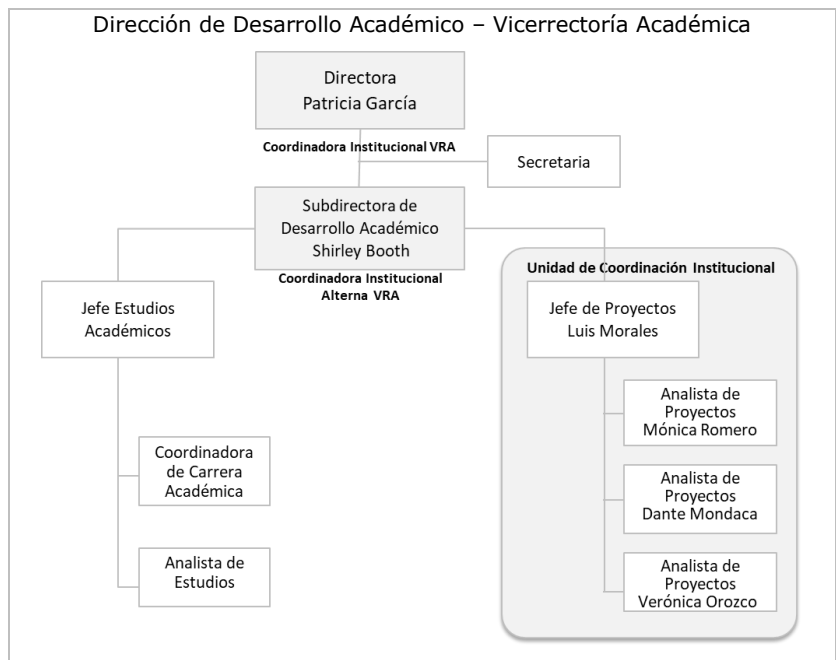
Dirección de Desarrollo Académico – Vicerrectoría Académica

Directora
Patricia García

Coordinadora Institucional VRA

Secretaria

Subdirectora de Desarrollo Académico
Shirley Booth

Coordinadora Institucional Alterna VRA

Jefe Estudios Académicos

Coordinadora de Carrera Académica

Analista de Estudios

Unidad de Coordinación Institucional

Jefe de Proyectos
Luis Morales

Analista de Proyectos
Mónica Romero

Analista de Proyectos
Dante Mondaca

Analista de Proyectos
Verónica Orozco